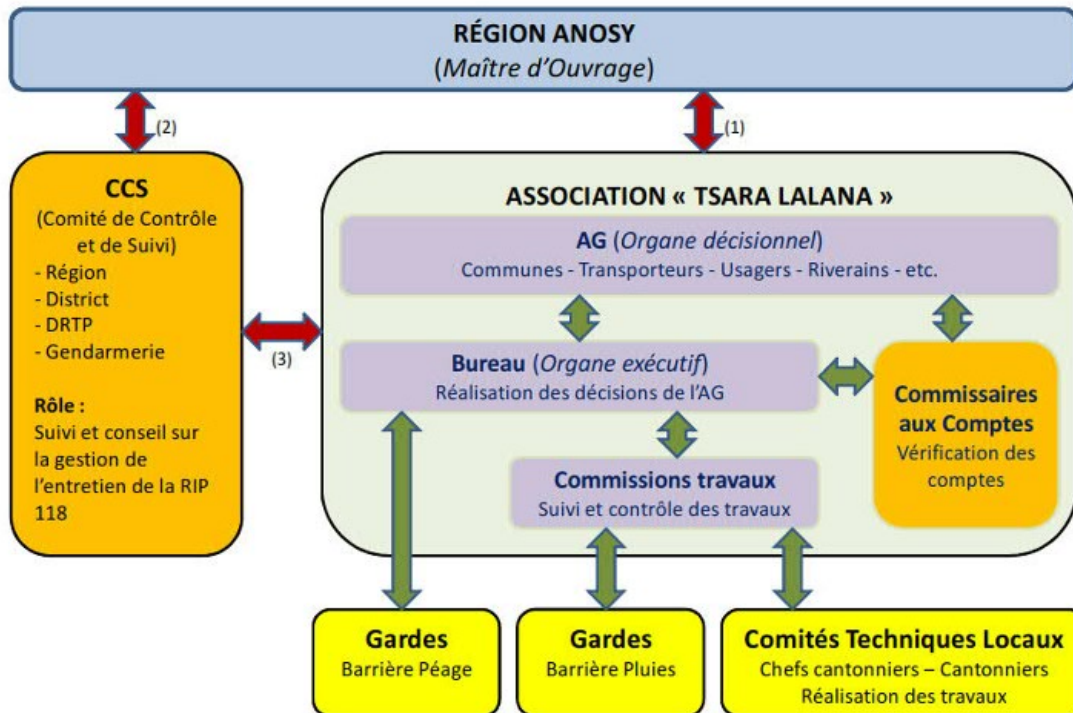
RÉGION ANOSY
(Maître d'Ouvrage)

(2)

(1)

CCS
(Comité de Contrôle et de Suivi)
- Région
- District
- DRTP
- Gendarmerie

Rôle :
Suivi et conseil sur la gestion de l'entretien de la RIP 118

(3)

ASSOCIATION « TSARA LALANA »

AG (Organe décisionnel)
Communes - Transporteurs - Usagers - Riverains - etc.

Bureau (Organe exécutif)
Réalisation des décisions de l'AG

Commissaires aux Comptes
Vérification des comptes

Commissions travaux
Suivi et contrôle des travaux

Gardes
Barrière Péage

Gardes
Barrière Pluies

Comités Techniques Locaux
Chefs cantonniers – Cantonniers
Réalisation des travaux